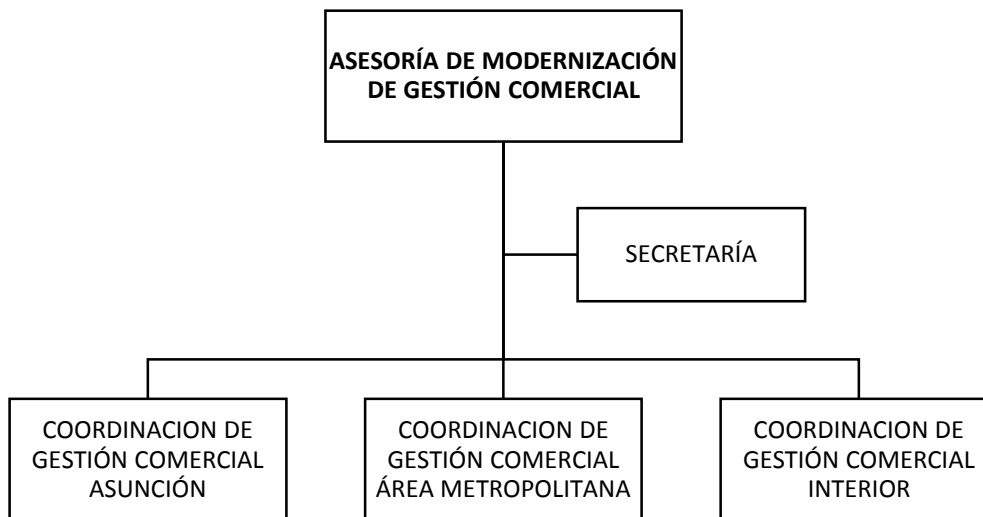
ASESORÍA DE MODERNIZACIÓN DE GESTIÓN COMERCIAL

SECRETARÍA

COORDINACION DE GESTIÓN COMERCIAL ASUNCIÓN

COORDINACION DE GESTIÓN COMERCIAL ÁREA METROPOLITANA

COORDINACION DE GESTIÓN COMERCIAL INTERIOR